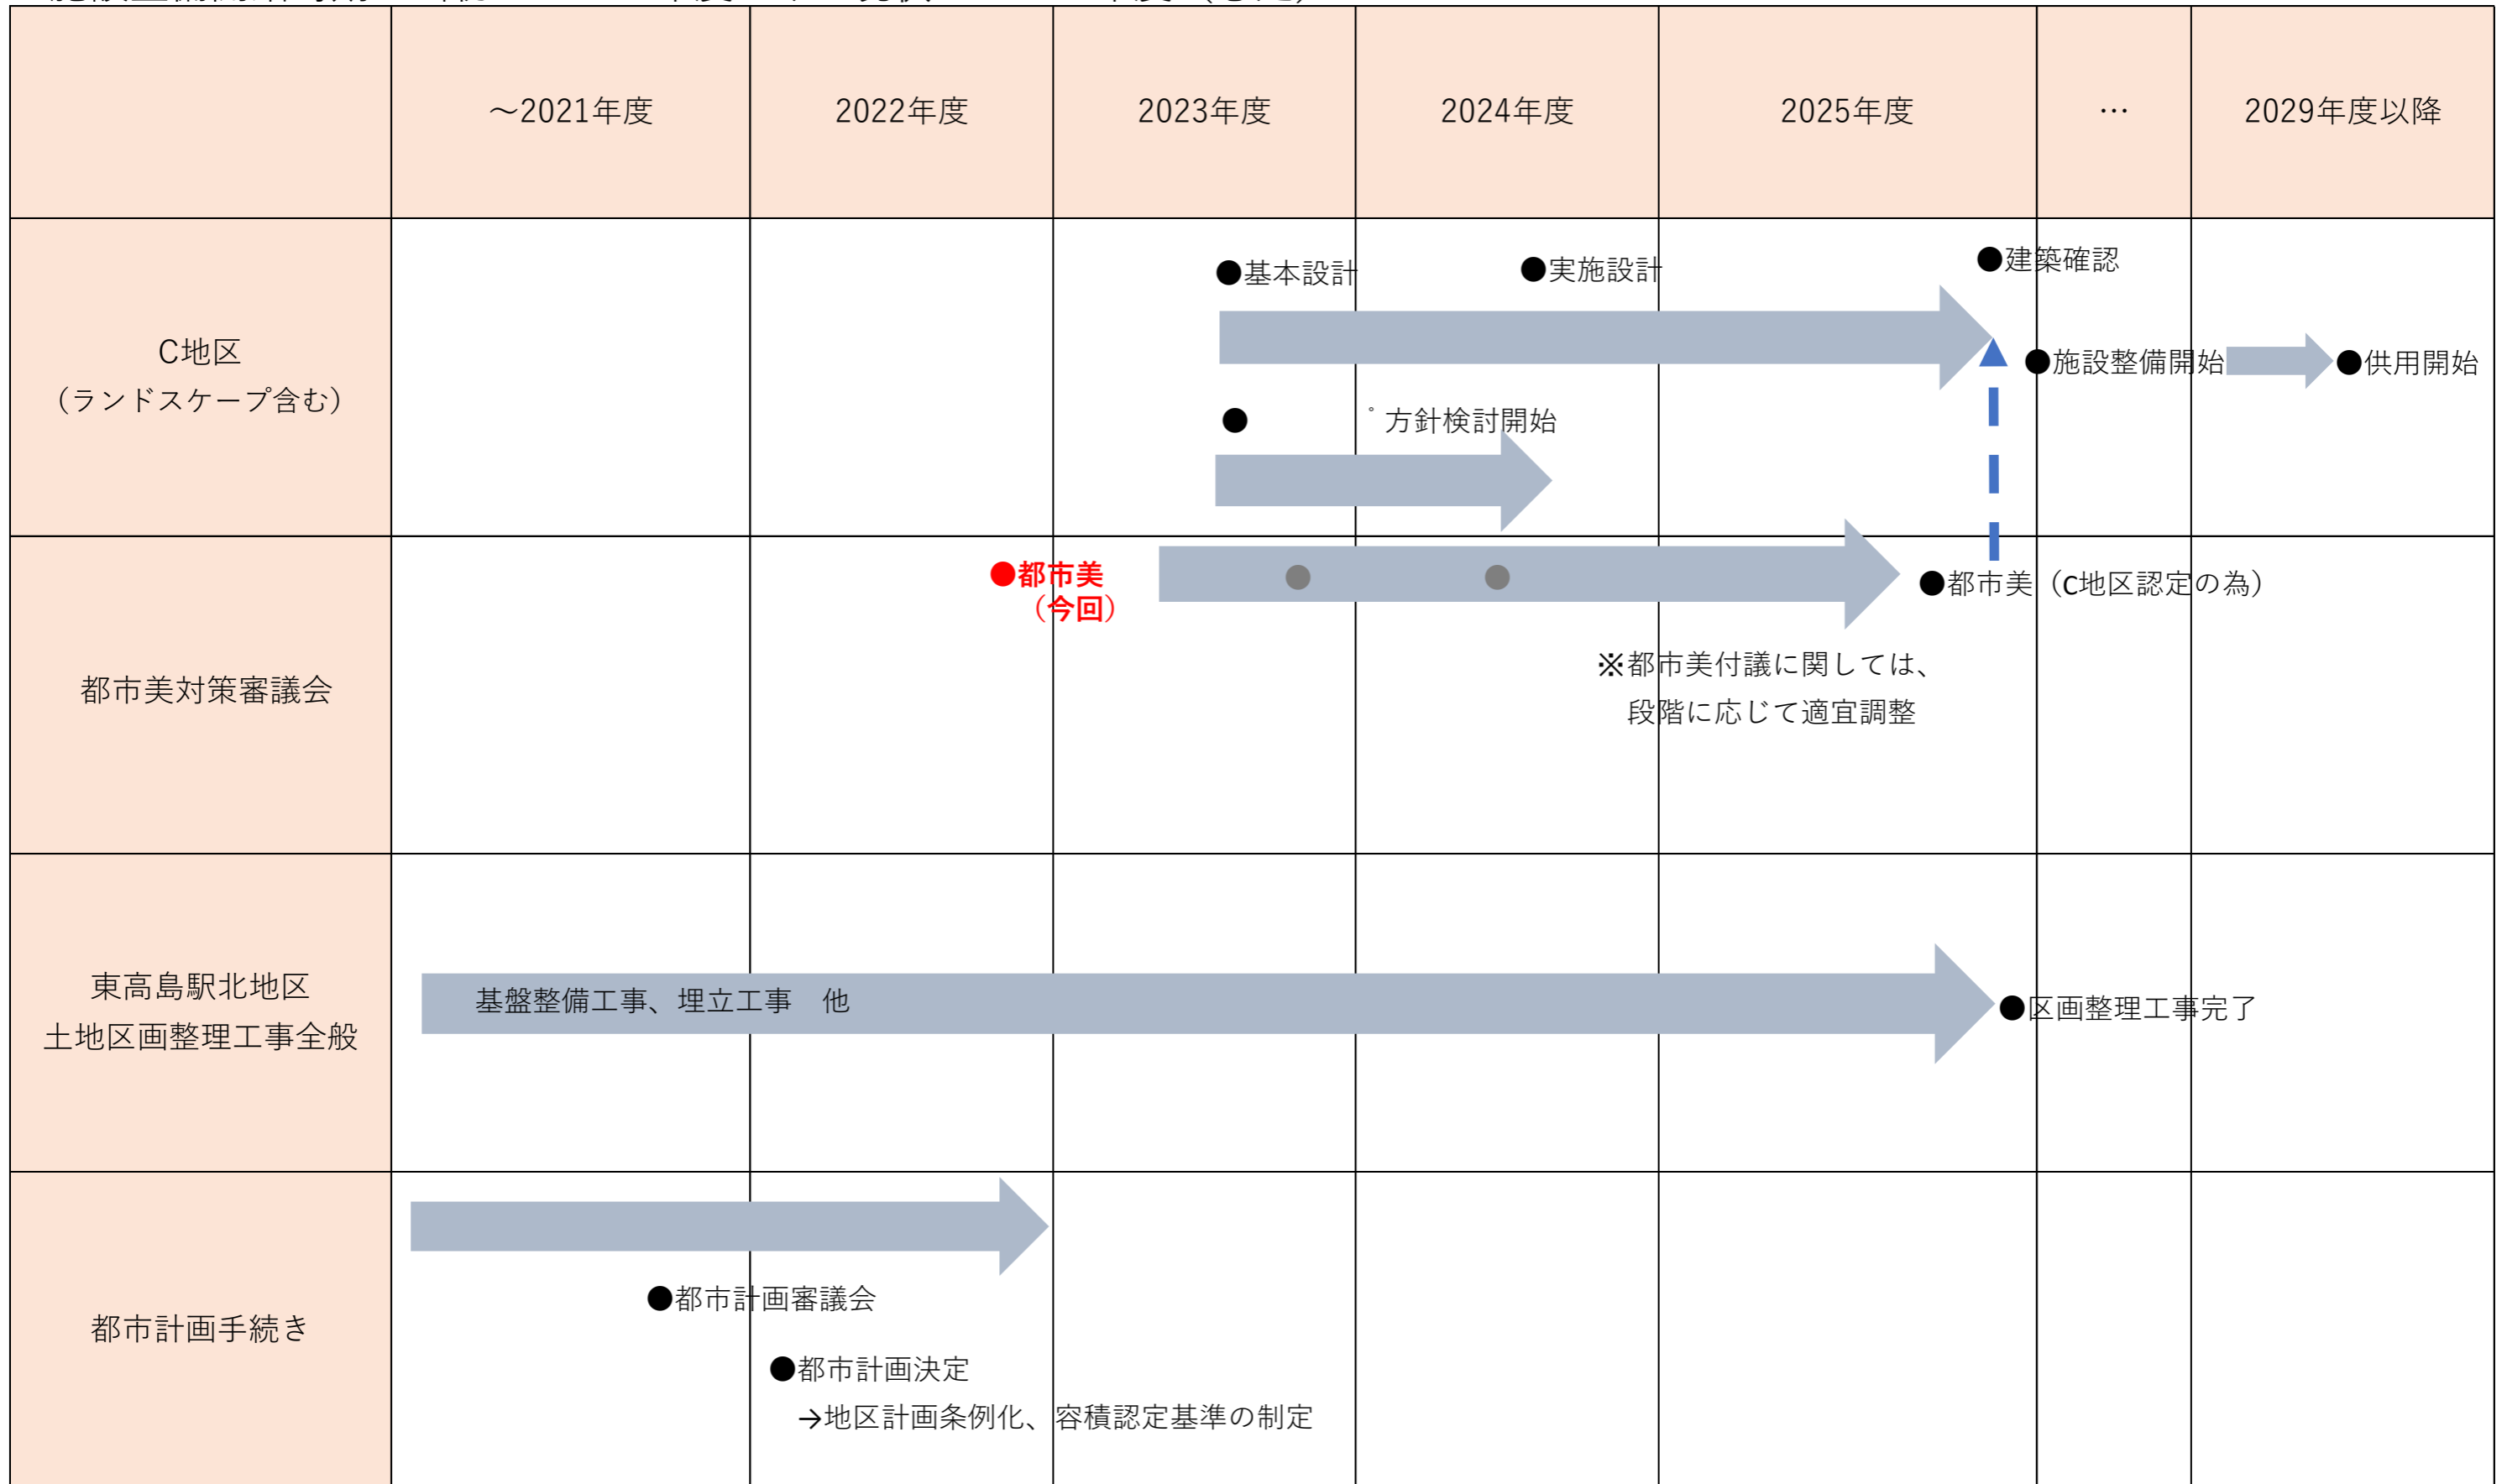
| | ～2021年度 | 2022年度 | 2023年度 | 2024年度 | 2025年度 | … | 2029年度以降 |
|---|---|---|---|---|---|---|---|
| C地区（ランドスケープ含む） | | | ●基本設計 ● | ●実施設計 方針検討開始 | | ●建築確認 ●施設整備開始 | ●供用開始 |
| 都市美対策審議会 | | ●都市美（今回） | | ※都市美付議に関しては、段階に応じて適宜調整 | ●都市美（C地区認定の為） | | |
| 東高島駅北地区 土地区画整理工事全般 | 基盤整備工事、埋立工事　他 | | | | | ●区画整理工事完了 | |
| 都市計画手続き | ●都市計画審議会 | ●都市計画決定 →地区計画条例化、容積認定基準の制定 | | | | | |